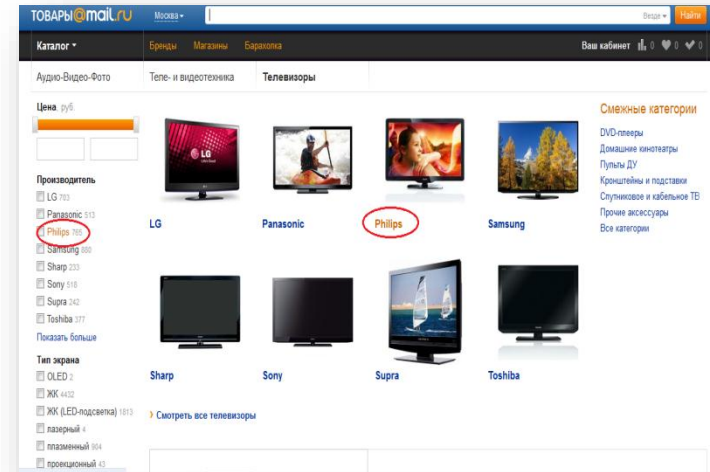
ТОВАРЫ@mail.ru Москва Везде Найти

Каталог Бренды Магазины Барахолка Ваш кабинет 0 0 0

Аудио-Видео-Фото Теле- и видеотехника Телевизоры

Цена, руб.

Производитель
LG 703
Panasonic 513
Philips 765
Samsung 880
Sharp 233
Sony 518
Supra 242
Toshiba 377
Показать больше

Тип экрана
OLED 2
ЖК 4432
ЖК (LED-подсветка) 1813
лазерный 4
плазменный 904
проекционный 43

LG

Panasonic

Philips

Samsung

Sharp

Sony

Supra

Toshiba

› Смотреть все телевизоры

Смежные категории
DVD-плееры
Домашние кинотеатры
Пульты ДУ
Кронштейны и подставки
Спутниковое и кабельное ТВ
Прочие аксессуары
Все категории